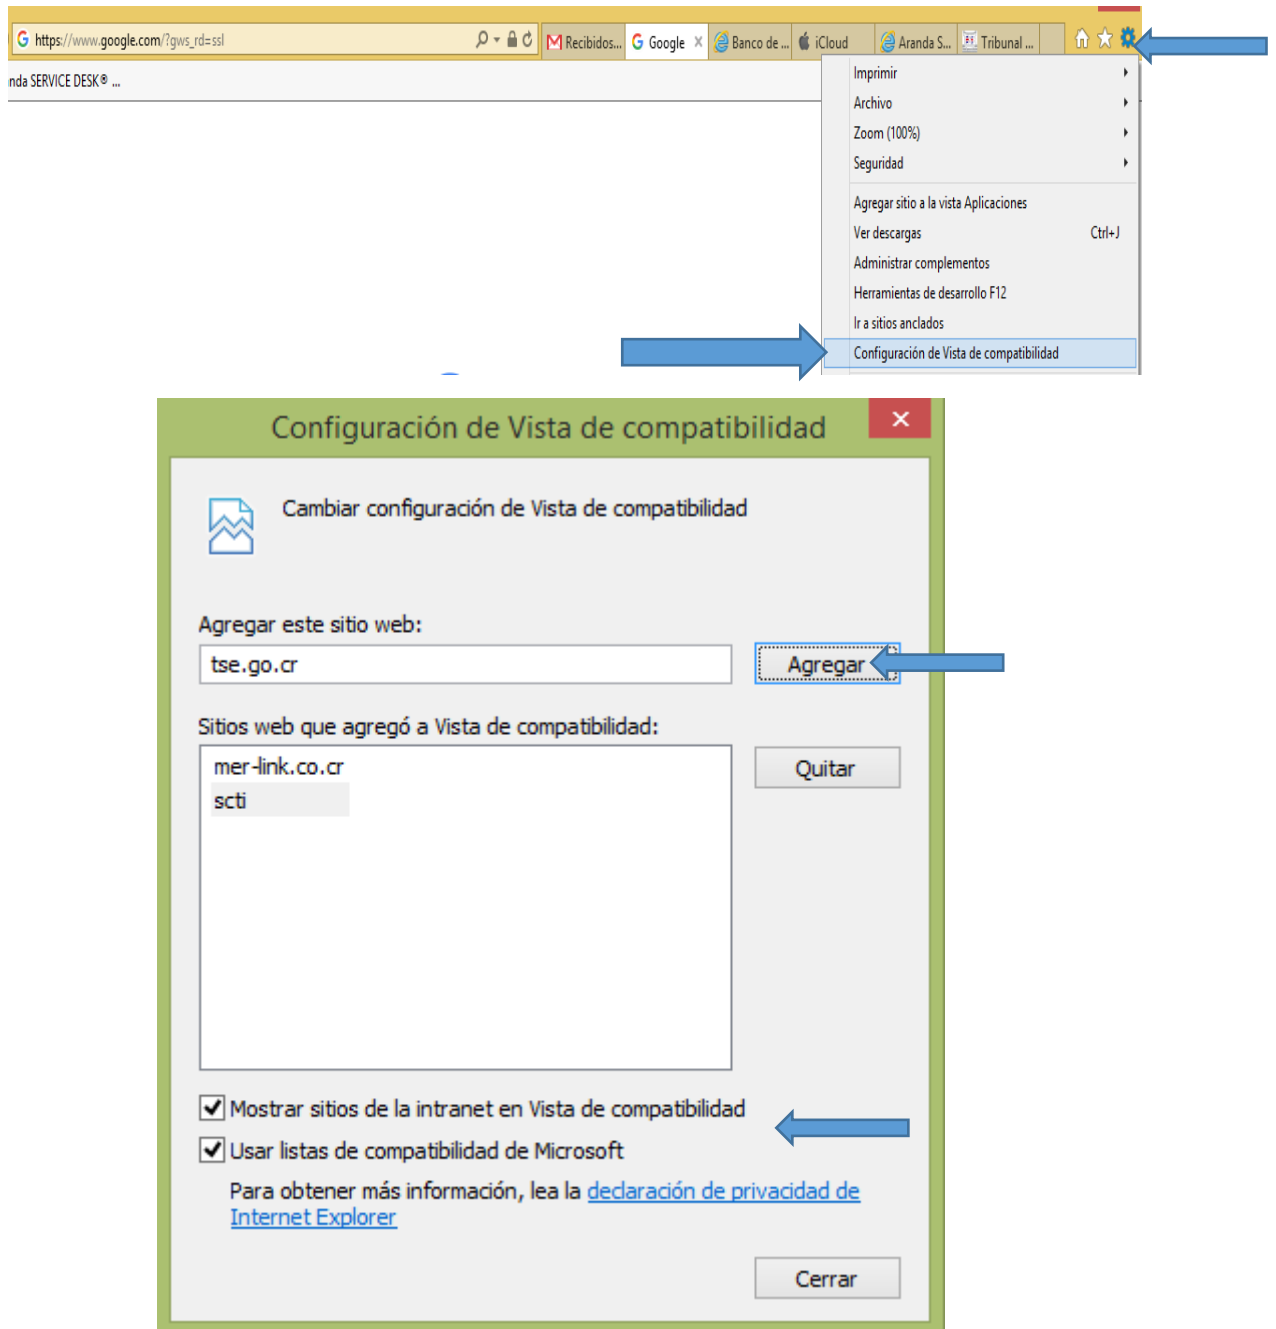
https://www.google.com/?gws_rd=ssl

Recibidos... Google × Banco de ... iCloud Aranda S... Tribunal ...

nda SERVICE DESK® ...

Imprimir
Archivo
Zoom (100%)
Seguridad

Agregar sitio a la vista Aplicaciones
Ver descargas Ctrl+J
Administrar complementos
Herramientas de desarrollo F12
Ir a sitios anclados
Configuración de Vista de compatibilidad

Configuración de Vista de compatibilidad

×

Cambiar configuración de Vista de compatibilidad

Agregar este sitio web:

tse.go.cr

Agregar

Sitios web que agregó a Vista de compatibilidad:

mer-link.co.cr
scti

Quitar

Mostrar sitios de la intranet en Vista de compatibilidad

Usar listas de compatibilidad de Microsoft

Para obtener más información, lea la declaración de privacidad de Internet Explorer

Cerrar